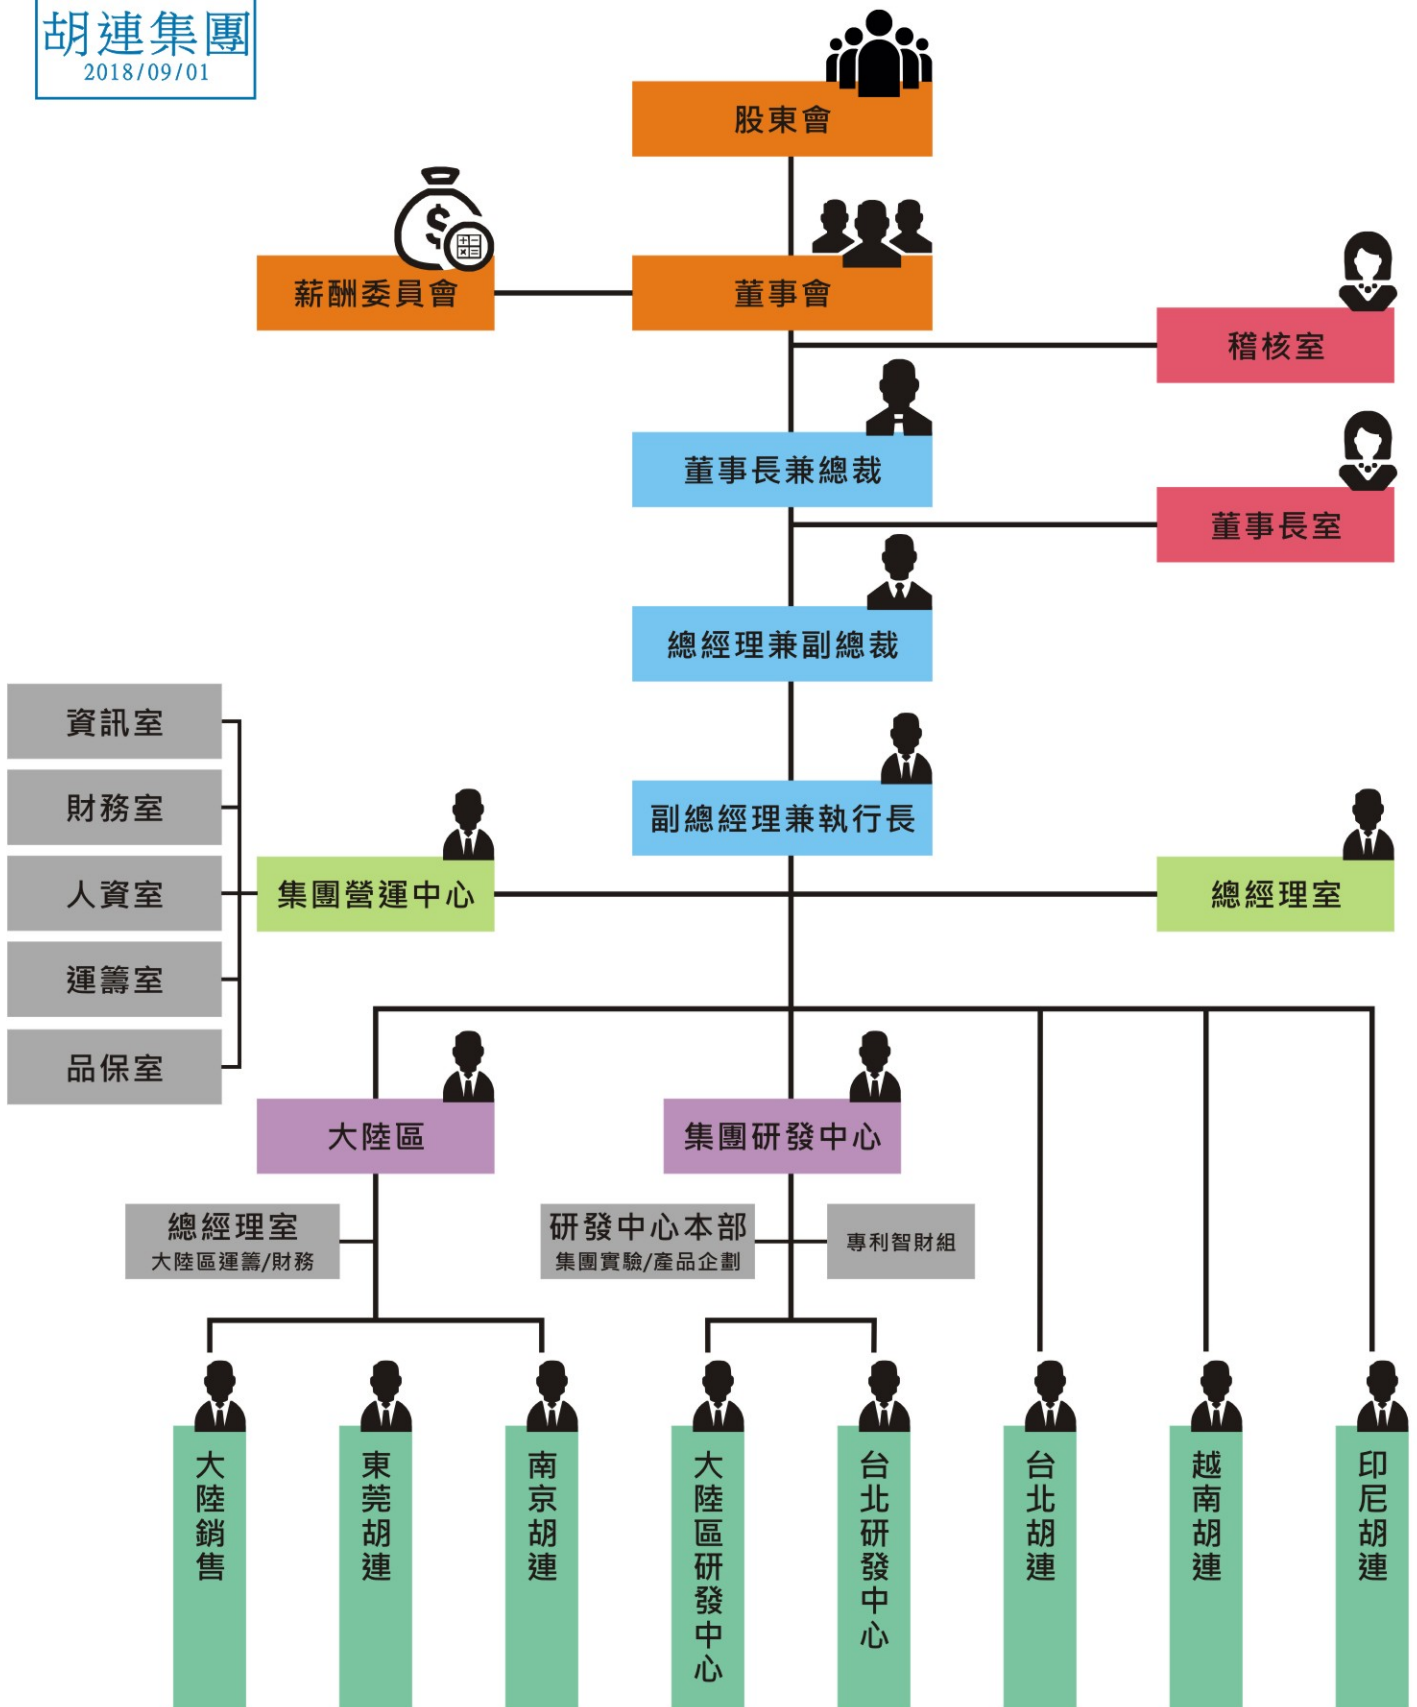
胡連集團
2018/09/01

股東會

薪酬委員會

董事會

稽核室

董事長兼總裁

董事長室

總經理兼副總裁

資訊室

財務室

人資室

運籌室

品保室

副總經理兼執行長

集團營運中心

總經理室

大陸區

集團研發中心

總經理室
大陸區運籌/財務

研發中心本部
集團實驗/產品企劃

專利智財組

大陸銷售

東莞胡連

南京胡連

大陸區研發中心

台北研發中心

台北胡連

越南胡連

印尼胡連